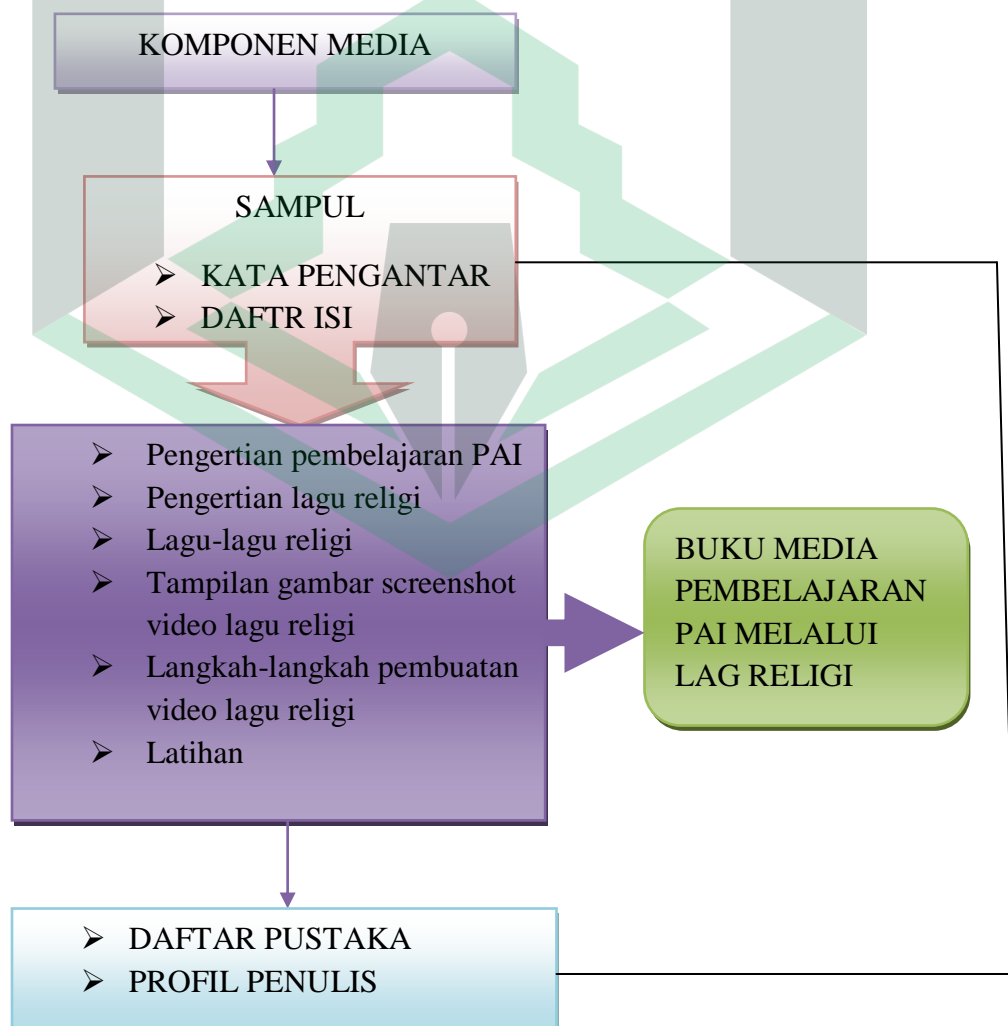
KOMPONEN MEDIA

SAMPUL

➢ KATA PENGANTAR
➢ DAFTR ISI

➢ Pengertian pembelajaran PAI
➢ Pengertian lagu religi
➢ Lagu-lagu religi
➢ Tampilan gambar screenshot video lagu religi
➢ Langkah-langkah pembuatan video lagu religi
➢ Latihan

BUKU MEDIA PEMBELAJARAN PAI MELALUI LAG RELIGI

➢ DAFTAR PUSTAKA
➢ PROFIL PENULIS